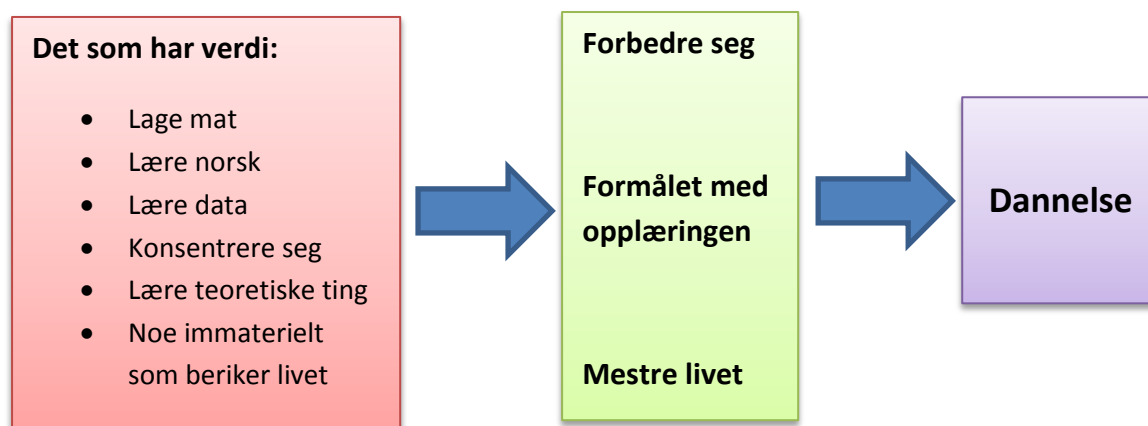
**Det som har verdi:**

- Lage mat
- Lære norsk
- Lære data
- Konsentrere seg
- Lære teoretiske ting
- Noe immaterielt som beriker livet

**Forbedre seg**

**Formålet med opplæringen**

**Mestre livet**

**Dannelse**